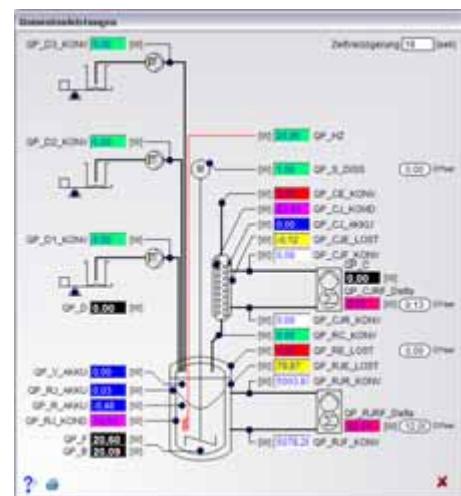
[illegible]

Zeitverzögerung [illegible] [sek]

GP_D3_KONV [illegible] [m]

GP_D2_KONV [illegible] [m]

GP_D1_KONV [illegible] [m]

GP_D 0.00 [m]

[m] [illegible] GP_H2

[m] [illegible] GP_S_DISS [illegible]

[m] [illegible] GP_CE_KONV
[m] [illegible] GP_CJ_KOND
[m] 0.00 GP_CJ_AKKU
[m] 0.72 GP_CJE_LOST
[m] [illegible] GP_CJF_KONV

GP_C 0.00 [m]
GP_CJRF_Delta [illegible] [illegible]

[m] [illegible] GP_CJR_KONV
[m] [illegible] GP_RC_KONV
[m] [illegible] GP_RE_LOST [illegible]
[m] 79.87 GP_RJE_LOST
[m] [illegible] GP_RJR_KONV

GP_V_AKKU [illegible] [m]
GP_RJ_AKKU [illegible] [m]
GP_R_AKKU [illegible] [m]
GP_RJ_KOND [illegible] [m]

GP_RJRF_Delta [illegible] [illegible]

GP_F 20.60 [m]
GP_R 20.09 [m]

[m] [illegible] GP_RJF_KONV

?